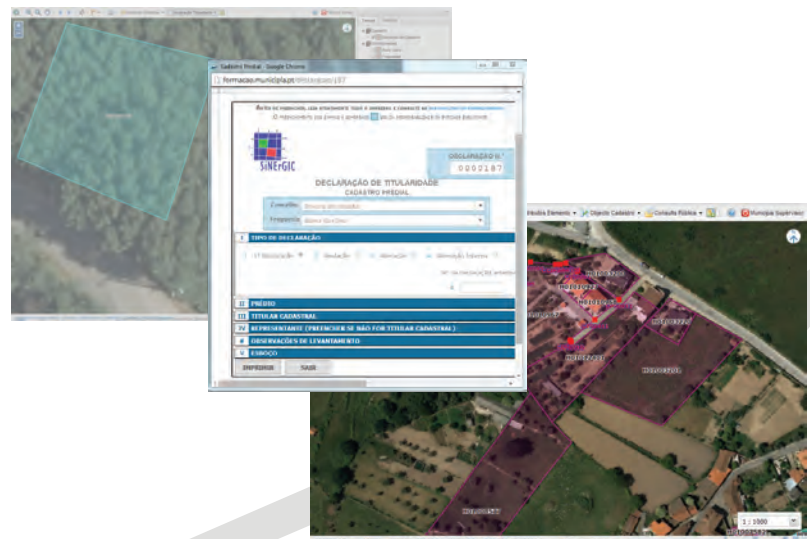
Cadastro Predial - Google Chrome

formacao.municipal.pt/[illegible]

SiNErGIC

DECLARAÇÃO N.º
0000187

DECLARAÇÃO DE TITULARIDADE
CADASTRO PREDIAL

Concelho:
Freguesia:

I TIPO DE DECLARAÇÃO

II PRÉDIO
III TITULAR CADASTRAL
IV REPRESENTANTE (PREENCHER SE NÃO FOR TITULAR CADASTRAL)
V OBSERVAÇÕES DE LEVANTAMENTO
V ESBOÇO

IMPRIMIR
SAIR

Objecto Cadastro
Consulta Pública
Município Supervisor

1 : 1000